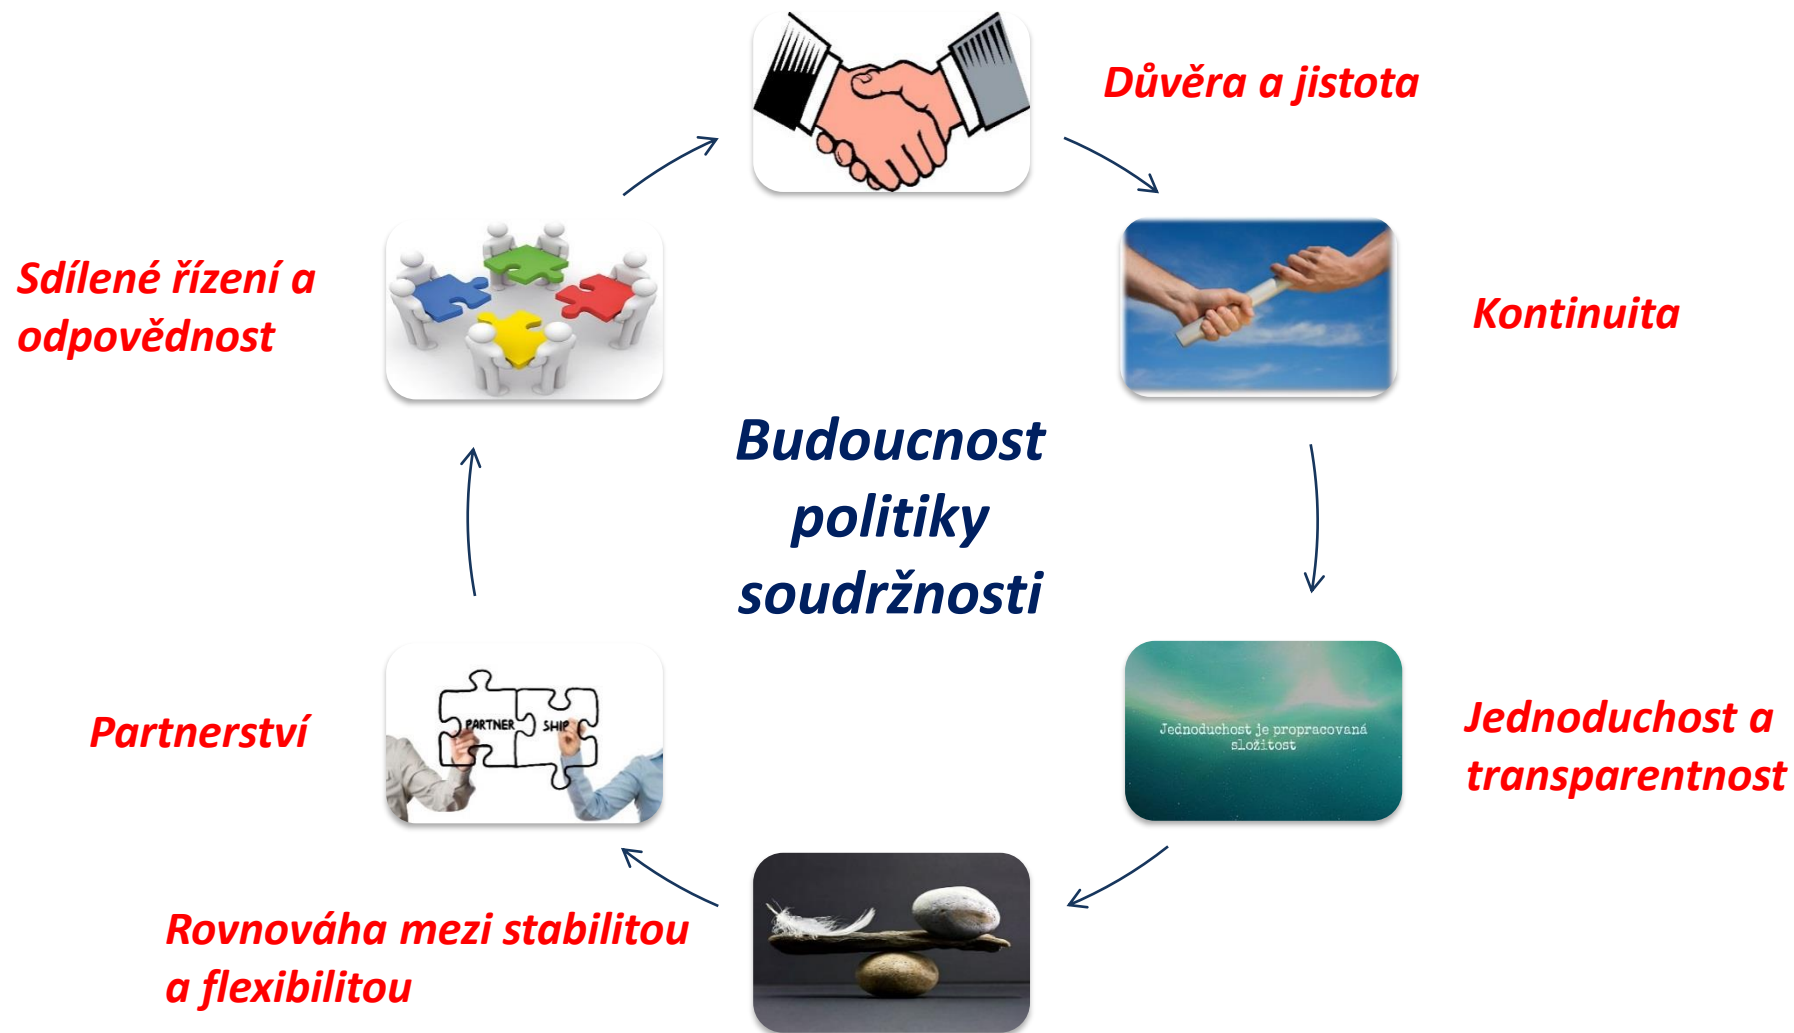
Důvěra a jistota

Kontinuita

Jednoduchost je propracovaná složitost

Jednoduchost a transparentnost

Rovnováha mezi stabilitou a flexibilitou

PARTNER SHIP

Partnerství

Sdílené řízení a odpovědnost

Budoucnost politiky soudržnosti